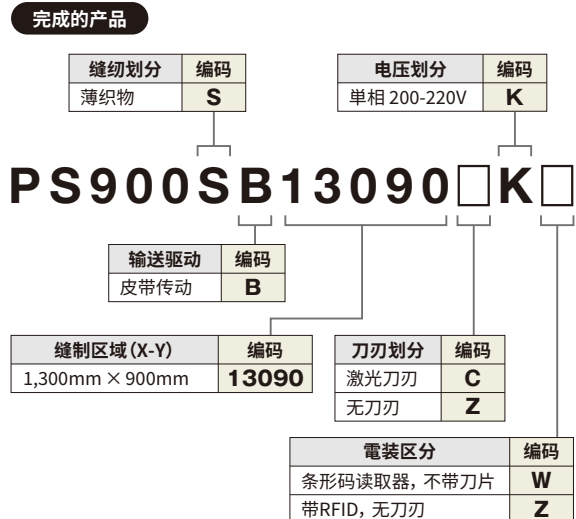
完成的产品

| 缝纫划分 | 编码 |
|---|---|
| 薄织物 | S |

| 电压划分 | 编码 |
|---|---|
| 单相 200-220V | K |

PS900SB13090□K□

| 输送驱动 | 编码 |
|---|---|
| 皮带传动 | B |

| 缝制区域 (X-Y) | 编码 |
|---|---|
| 1,300mm × 900mm | 13090 |

| 刀刃划分 | 编码 |
|---|---|
| 激光刀刃 | C |
| 无刀刃 | Z |

| 電装区分 | 编码 |
|---|---|
| 条形码读取器，不带刀片 | W |
| 带RFID，无刀刃 | Z |